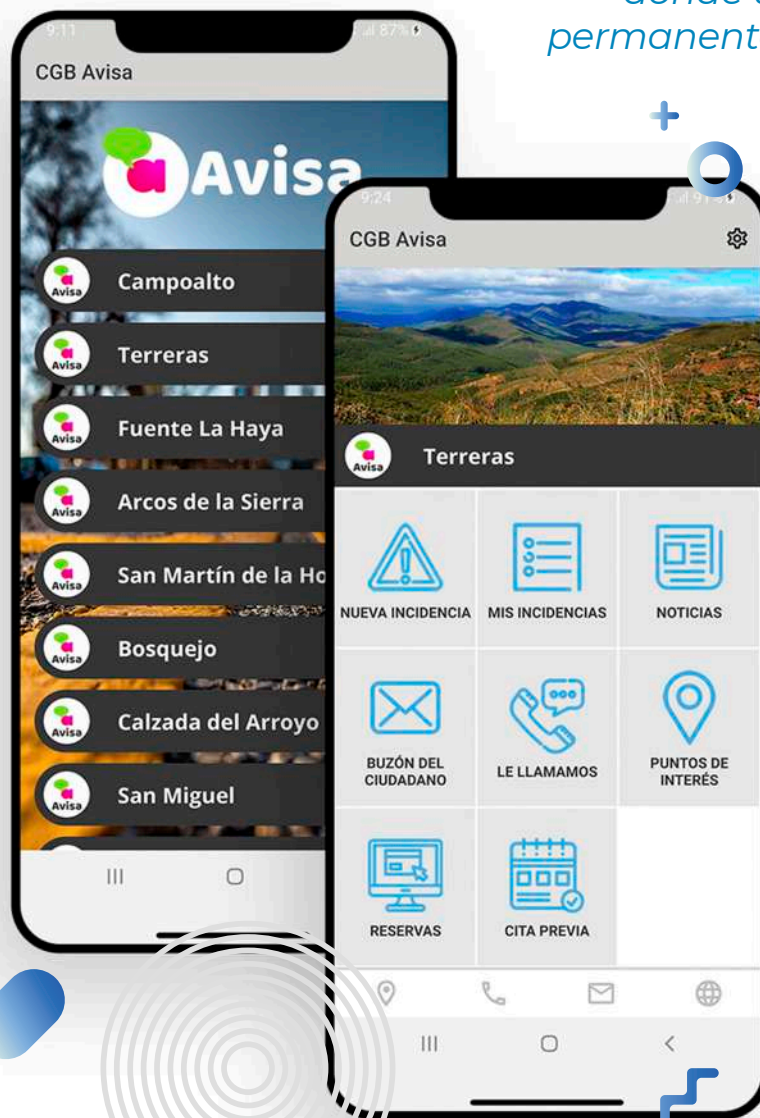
donde
permanent

9:11
87%
CGB Avisa

Avisa

Avisa Campoalto
Avisa Terreras
Avisa Fuente La Haya
Avisa Arcos de la Sierra
Avisa San Martín de la Ho
Avisa Bosquejo
Avisa Calzada del Arroyo
Avisa San Miguel

9:24
91%
CGB Avisa

Avisa Terreras

NUEVA INCIDENCIA
MIS INCIDENCIAS
NOTICIAS
BUZÓN DEL CIUDADANO
LE LLAMAMOS
PUNTOS DE INTERÉS
RESERVAS
CITA PREVIA